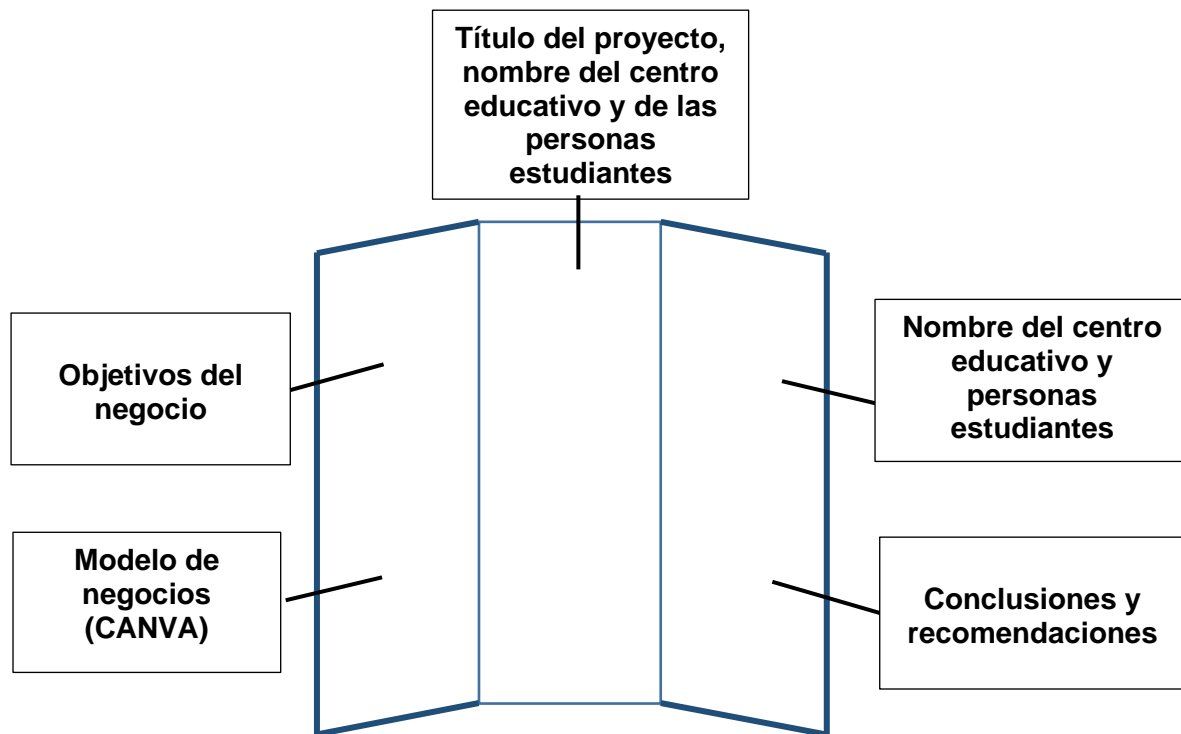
Título del proyecto, nombre del centro educativo y de las personas estudiantes

Objetivos del negocio

Nombre del centro educativo y personas estudiantes

Modelo de negocios (CANVA)

Conclusiones y recomendaciones